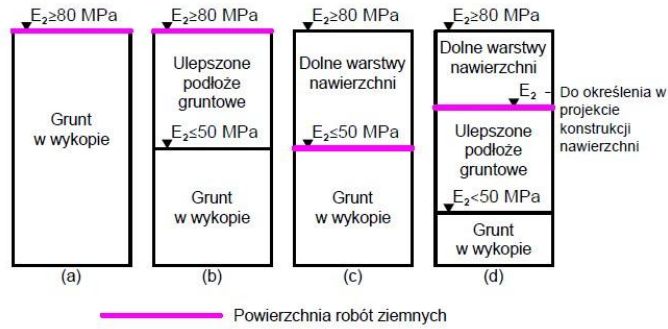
$E_2 \geq 80$ MPa

Grunt w wykopie

(a)

$E_2 \geq 80$ MPa

Ulepszone podłoże gruntowe

$E_2 \leq 50$ MPa

Grunt w wykopie

(b)

$E_2 \geq 80$ MPa

Dolne warstwy nawierzchni

$E_2 \leq 50$ MPa

Grunt w wykopie

(c)

$E_2 \geq 80$ MPa

Dolne warstwy nawierzchni

$E_2$ - Do określenia w projekcie konstrukcji nawierzchni

Ulepszone podłoże gruntowe

$E_2 < 50$ MPa

Grunt w wykopie

(d)

Powierzchnia robót ziemnych